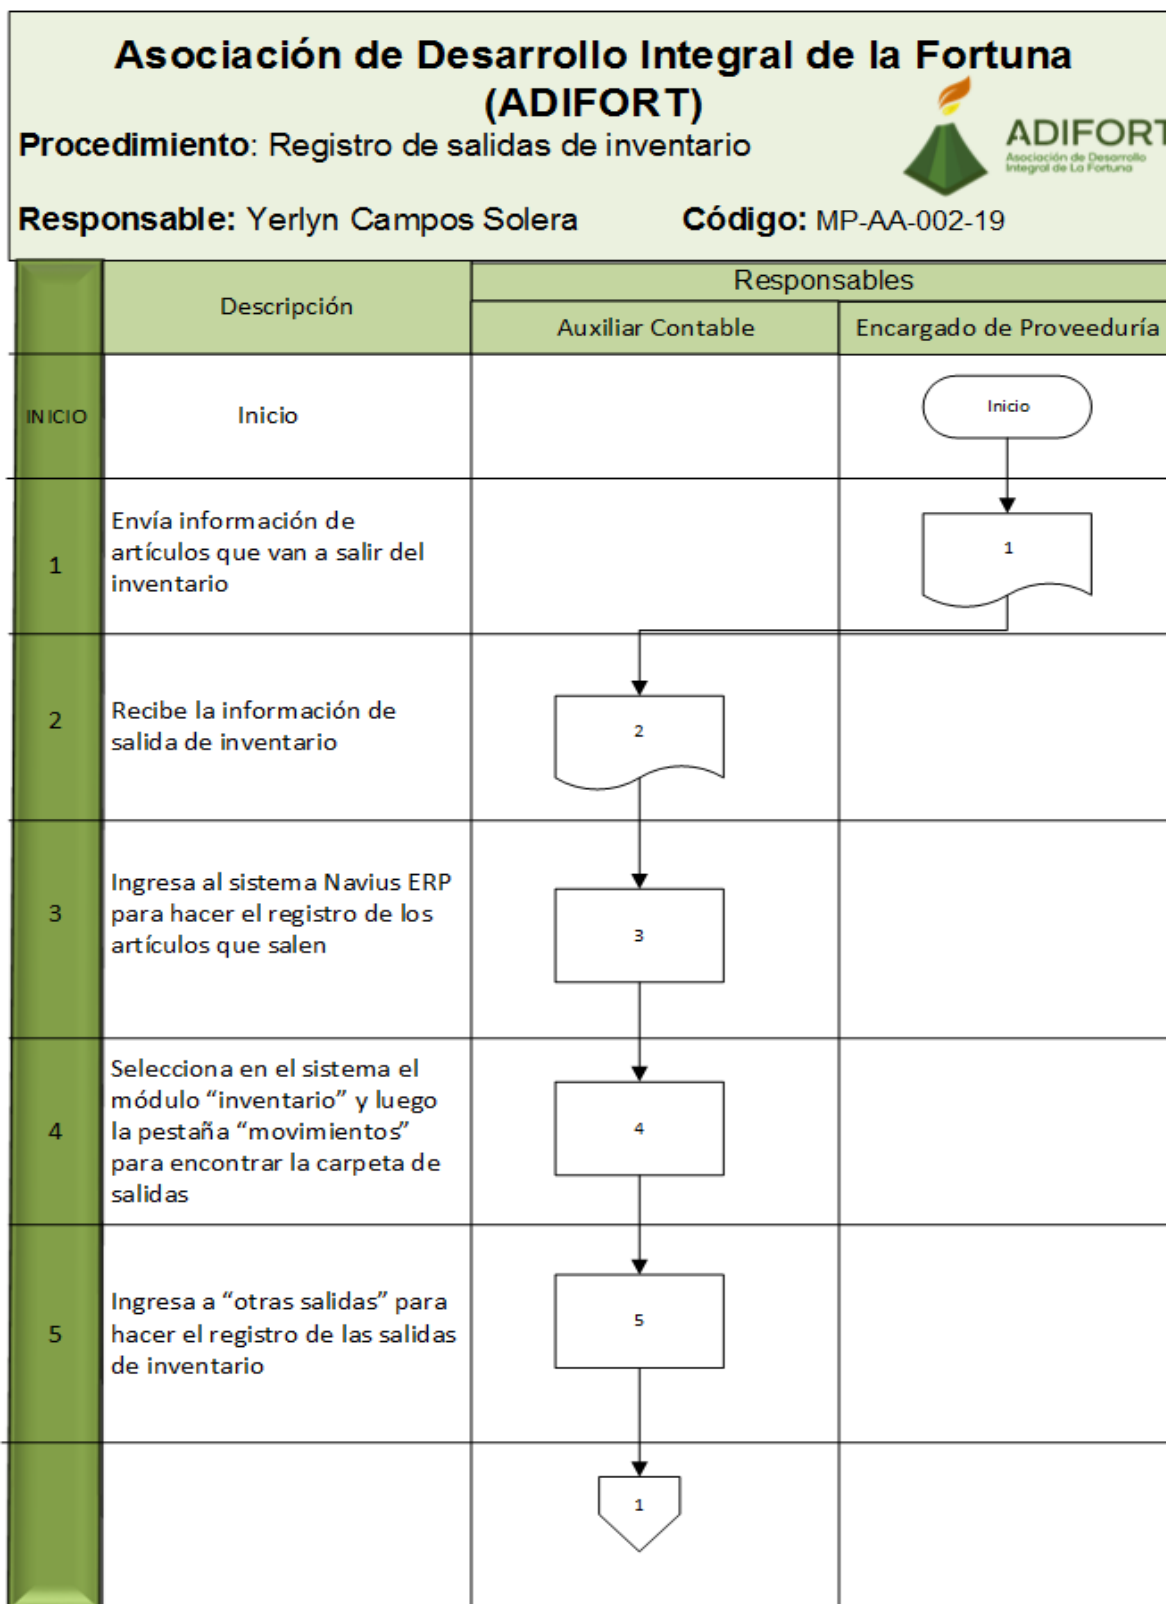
Asociación de Desarrollo Integral de la Fortuna (ADIFORT)

ADIFORT
Asociación de Desarrollo Integral de La Fortuna

Procedimiento: Registro de salidas de inventario

Responsable: Yerlyn Campos Solera Código: MP-AA-002-19

| | Descripción | Auxiliar Contable | Encargado de Proveeduría |
|---|---|---|---|
| | | Responsables | |
| INICIO | Inicio | | Inicio |
| 1 | Envía información de artículos que van a salir del inventario | | 1 |
| 2 | Recibe la información de salida de inventario | 2 | |
| 3 | Ingresa al sistema Navius ERP para hacer el registro de los artículos que salen | 3 | |
| 4 | Selecciona en el sistema el módulo "inventario" y luego la pestaña "movimientos" para encontrar la carpeta de salidas | 4 | |
| 5 | Ingresa a "otras salidas" para hacer el registro de las salidas de inventario | 5 | |
| | | 1 | |